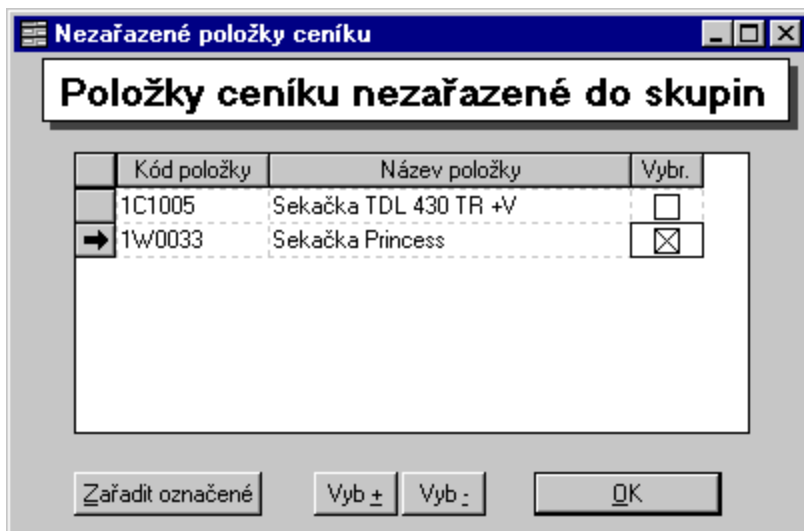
Nezařazené položky ceníku

Položky ceníku nezařazené do skupin

| Kód položky | Název položky | Vybr. |
|---|---|---|
| 1C1005 | Sekačka TDL 430 TR +V | ☐ |
| 1W0033 | Sekačka Princess | ☒ |

Zařadit označené

Vyb +

Vyb -

OK